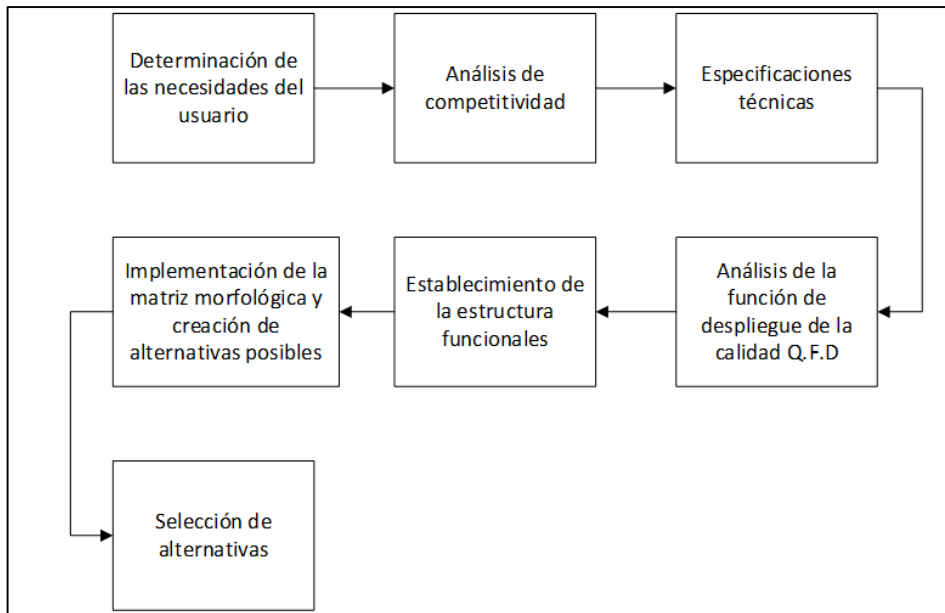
Determinación de las necesidades del usuario

Análisis de competitividad

Especificaciones técnicas

Análisis de la función de despliegue de la calidad Q.F.D

Establecimiento de la estructura funcionales

Implementación de la matriz morfológica y creación de alternativas posibles

Selección de alternativas